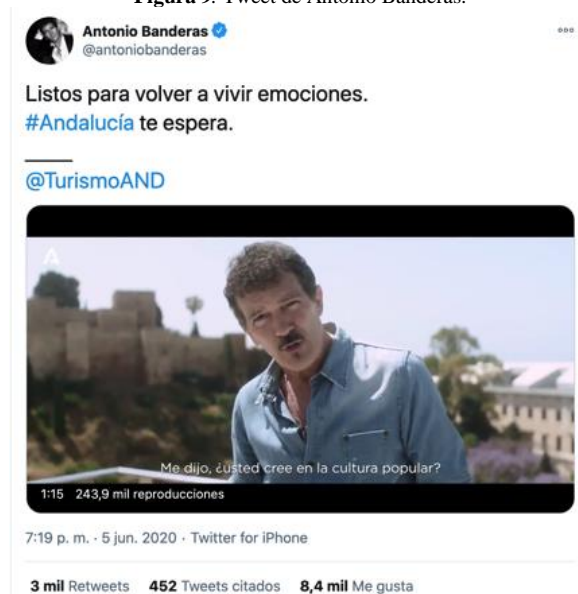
**Figura 9**. Tweet de Antonio Banderas.

Antonio Banderas
@antoniobanderas

Listos para volver a vivir emociones.
#Andalucía te espera.

@TurismoAND

Me dijo, ¿usted cree en la cultura popular?

1:15 243,9 mil reproducciones

7:19 p. m. · 5 jun. 2020 · Twitter for iPhone

3 mil Retweets 452 Tweets citados 8,4 mil Me gusta